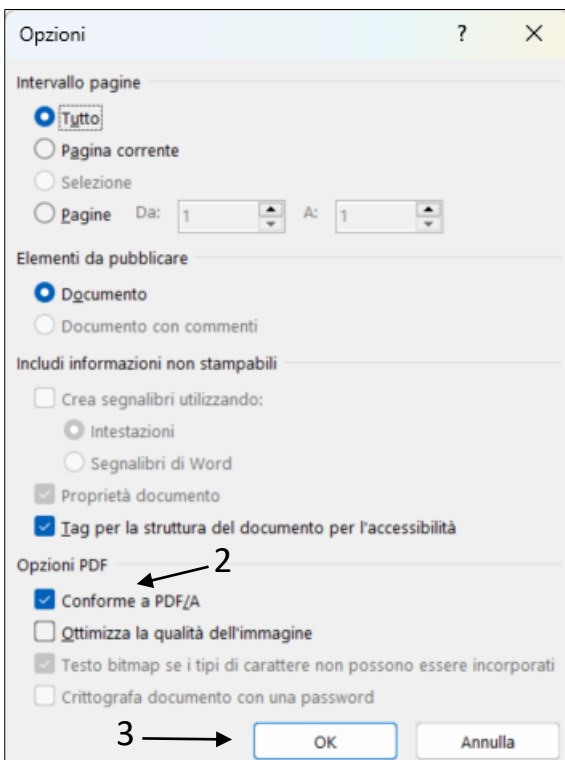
Opzioni ? ×

Intervallo pagine

Tutto

Pagina corrente

Selezione

Pagine Da: 1 A: 1

Elementi da pubblicare

Documento

Documento con commenti

Includi informazioni non stampabili

Crea segnalibri utilizzando:

Intestazioni

Segnalibri di Word

Proprietà documento

Tag per la struttura del documento per l'accessibilità

Opzioni PDF

2

Conforme a PDF/A

Ottimizza la qualità dell'immagine

Testo bitmap se i tipi di carattere non possono essere incorporati

Crittografa documento con una password

3

OK

Annulla